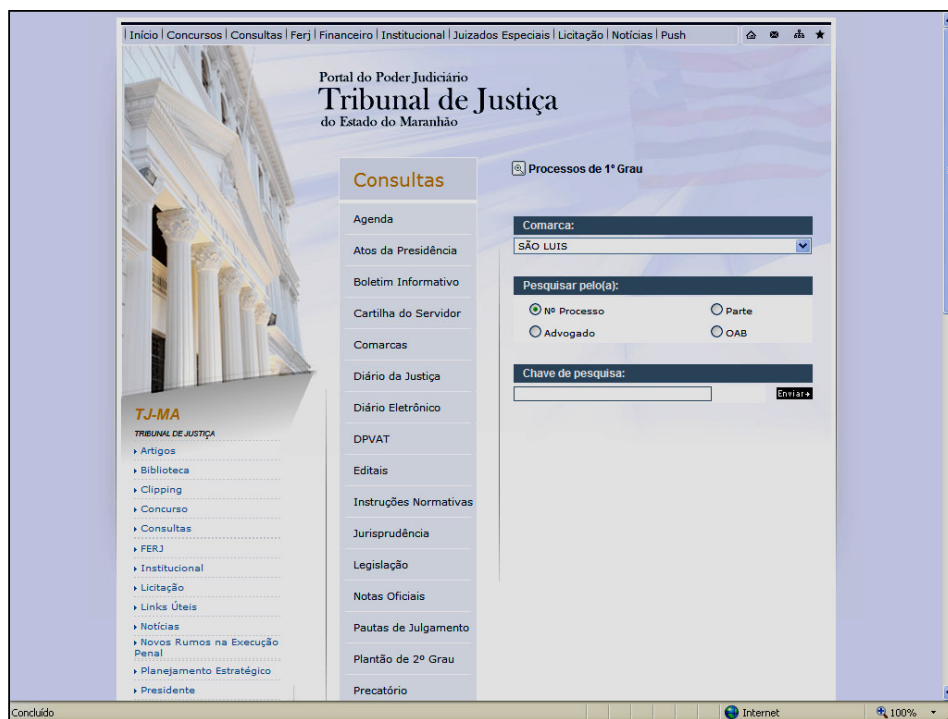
| Início | Concursos | Consultas | Ferj | Financeiro | Institucional | Juizados Especiais | Licitação | Notícias | Push

Portal do Poder Judiciário
Tribunal de Justiça
do Estado do Maranhão

Consultas

Agenda
Atos da Presidência
Boletim Informativo
Cartilha do Servidor
Comarcas
Diário da Justiça
Diário Eletrônico
DPVAT
Editais
Instruções Normativas
Jurisprudência
Legislação
Notas Oficiais
Pautas de Julgamento
Plantão de 2º Grau
Precatório

Processos de 1º Grau

Comarca:
SÃO LUIS

Pesquisar pelo(a):
Nº Processo
Parte
Advogado
OAB

Chave de pesquisa:
Enviar

TJ-MA
TRIBUNAL DE JUSTIÇA
Artigos
Biblioteca
Clipping
Concurso
Consultas
FERJ
Institucional
Licitação
Links Úteis
Notícias
Novos Rumos na Execução Penal
Planejamento Estratégico
Presidente

Concluído
Internet
100%